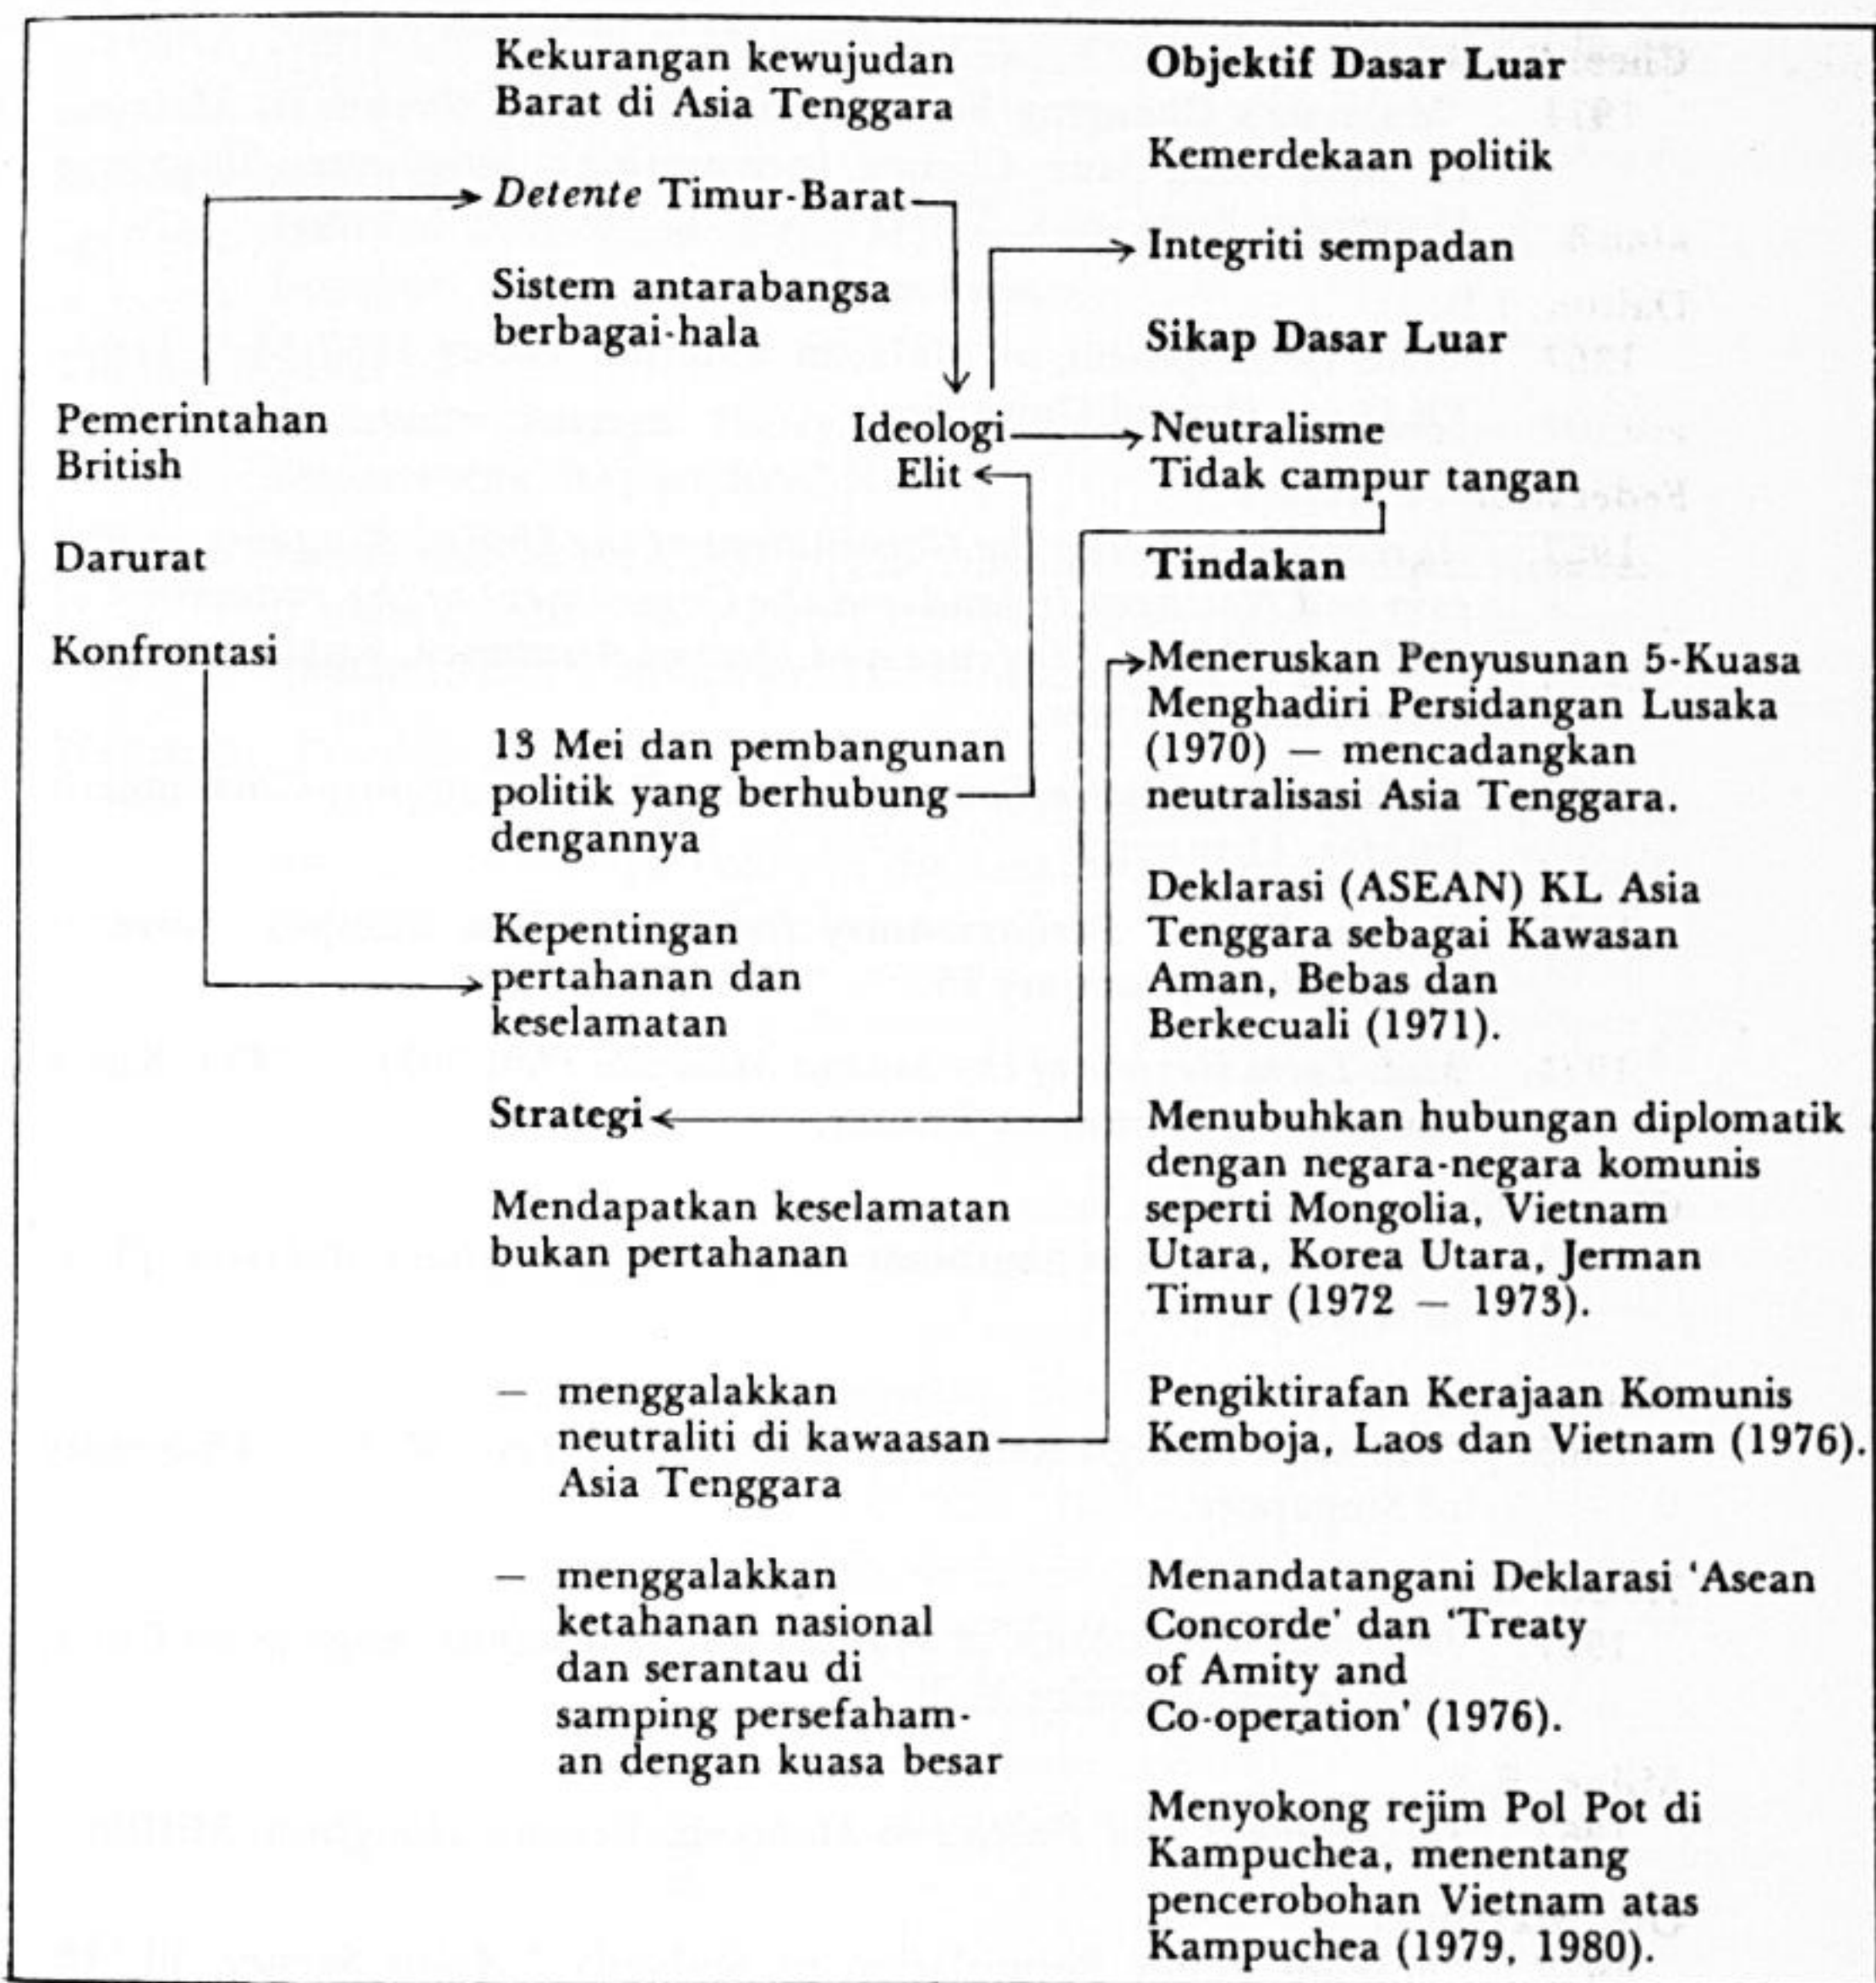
Kekurangan kewujudan Barat di Asia Tenggara

Detente Timur-Barat

Sistem antarabangsa berbagai-hala

Pemerintahan British

Darurat

Konfrontasi

Ideologi Elit

13 Mei dan pembangunan politik yang berhubung dengannya

Kepentingan pertahanan dan keselamatan

Strategi

Mendapatkan keselamatan bukan pertahanan

– menggalakkan neutraliti di kawaasan Asia Tenggara

– menggalakkan ketahanan nasional dan serantau di samping persefahaman dengan kuasa besar

Objektif Dasar Luar

Kemerdekaan politik

Integriti sempadan

Sikap Dasar Luar

Neutralisme
Tidak campur tangan

Tindakan

Meneruskan Penyusunan 5-Kuasa
Menghadiri Persidangan Lusaka (1970) – mencadangkan neutralisasi Asia Tenggara.

Deklarasi (ASEAN) KL Asia Tenggara sebagai Kawasan Aman, Bebas dan Berkecuali (1971).

Menubuhkan hubungan diplomatik dengan negara-negara komunis seperti Mongolia, Vietnam Utara, Korea Utara, Jerman Timur (1972 – 1973).

Pengiktirafan Kerajaan Komunis Kemboja, Laos dan Vietnam (1976).

Menandatangani Deklarasi 'Asean Concorde' dan 'Treaty of Amity and Co-operation' (1976).

Menyokong rejim Pol Pot di Kampuchea, menentang pencerobohan Vietnam atas Kampuchea (1979, 1980).